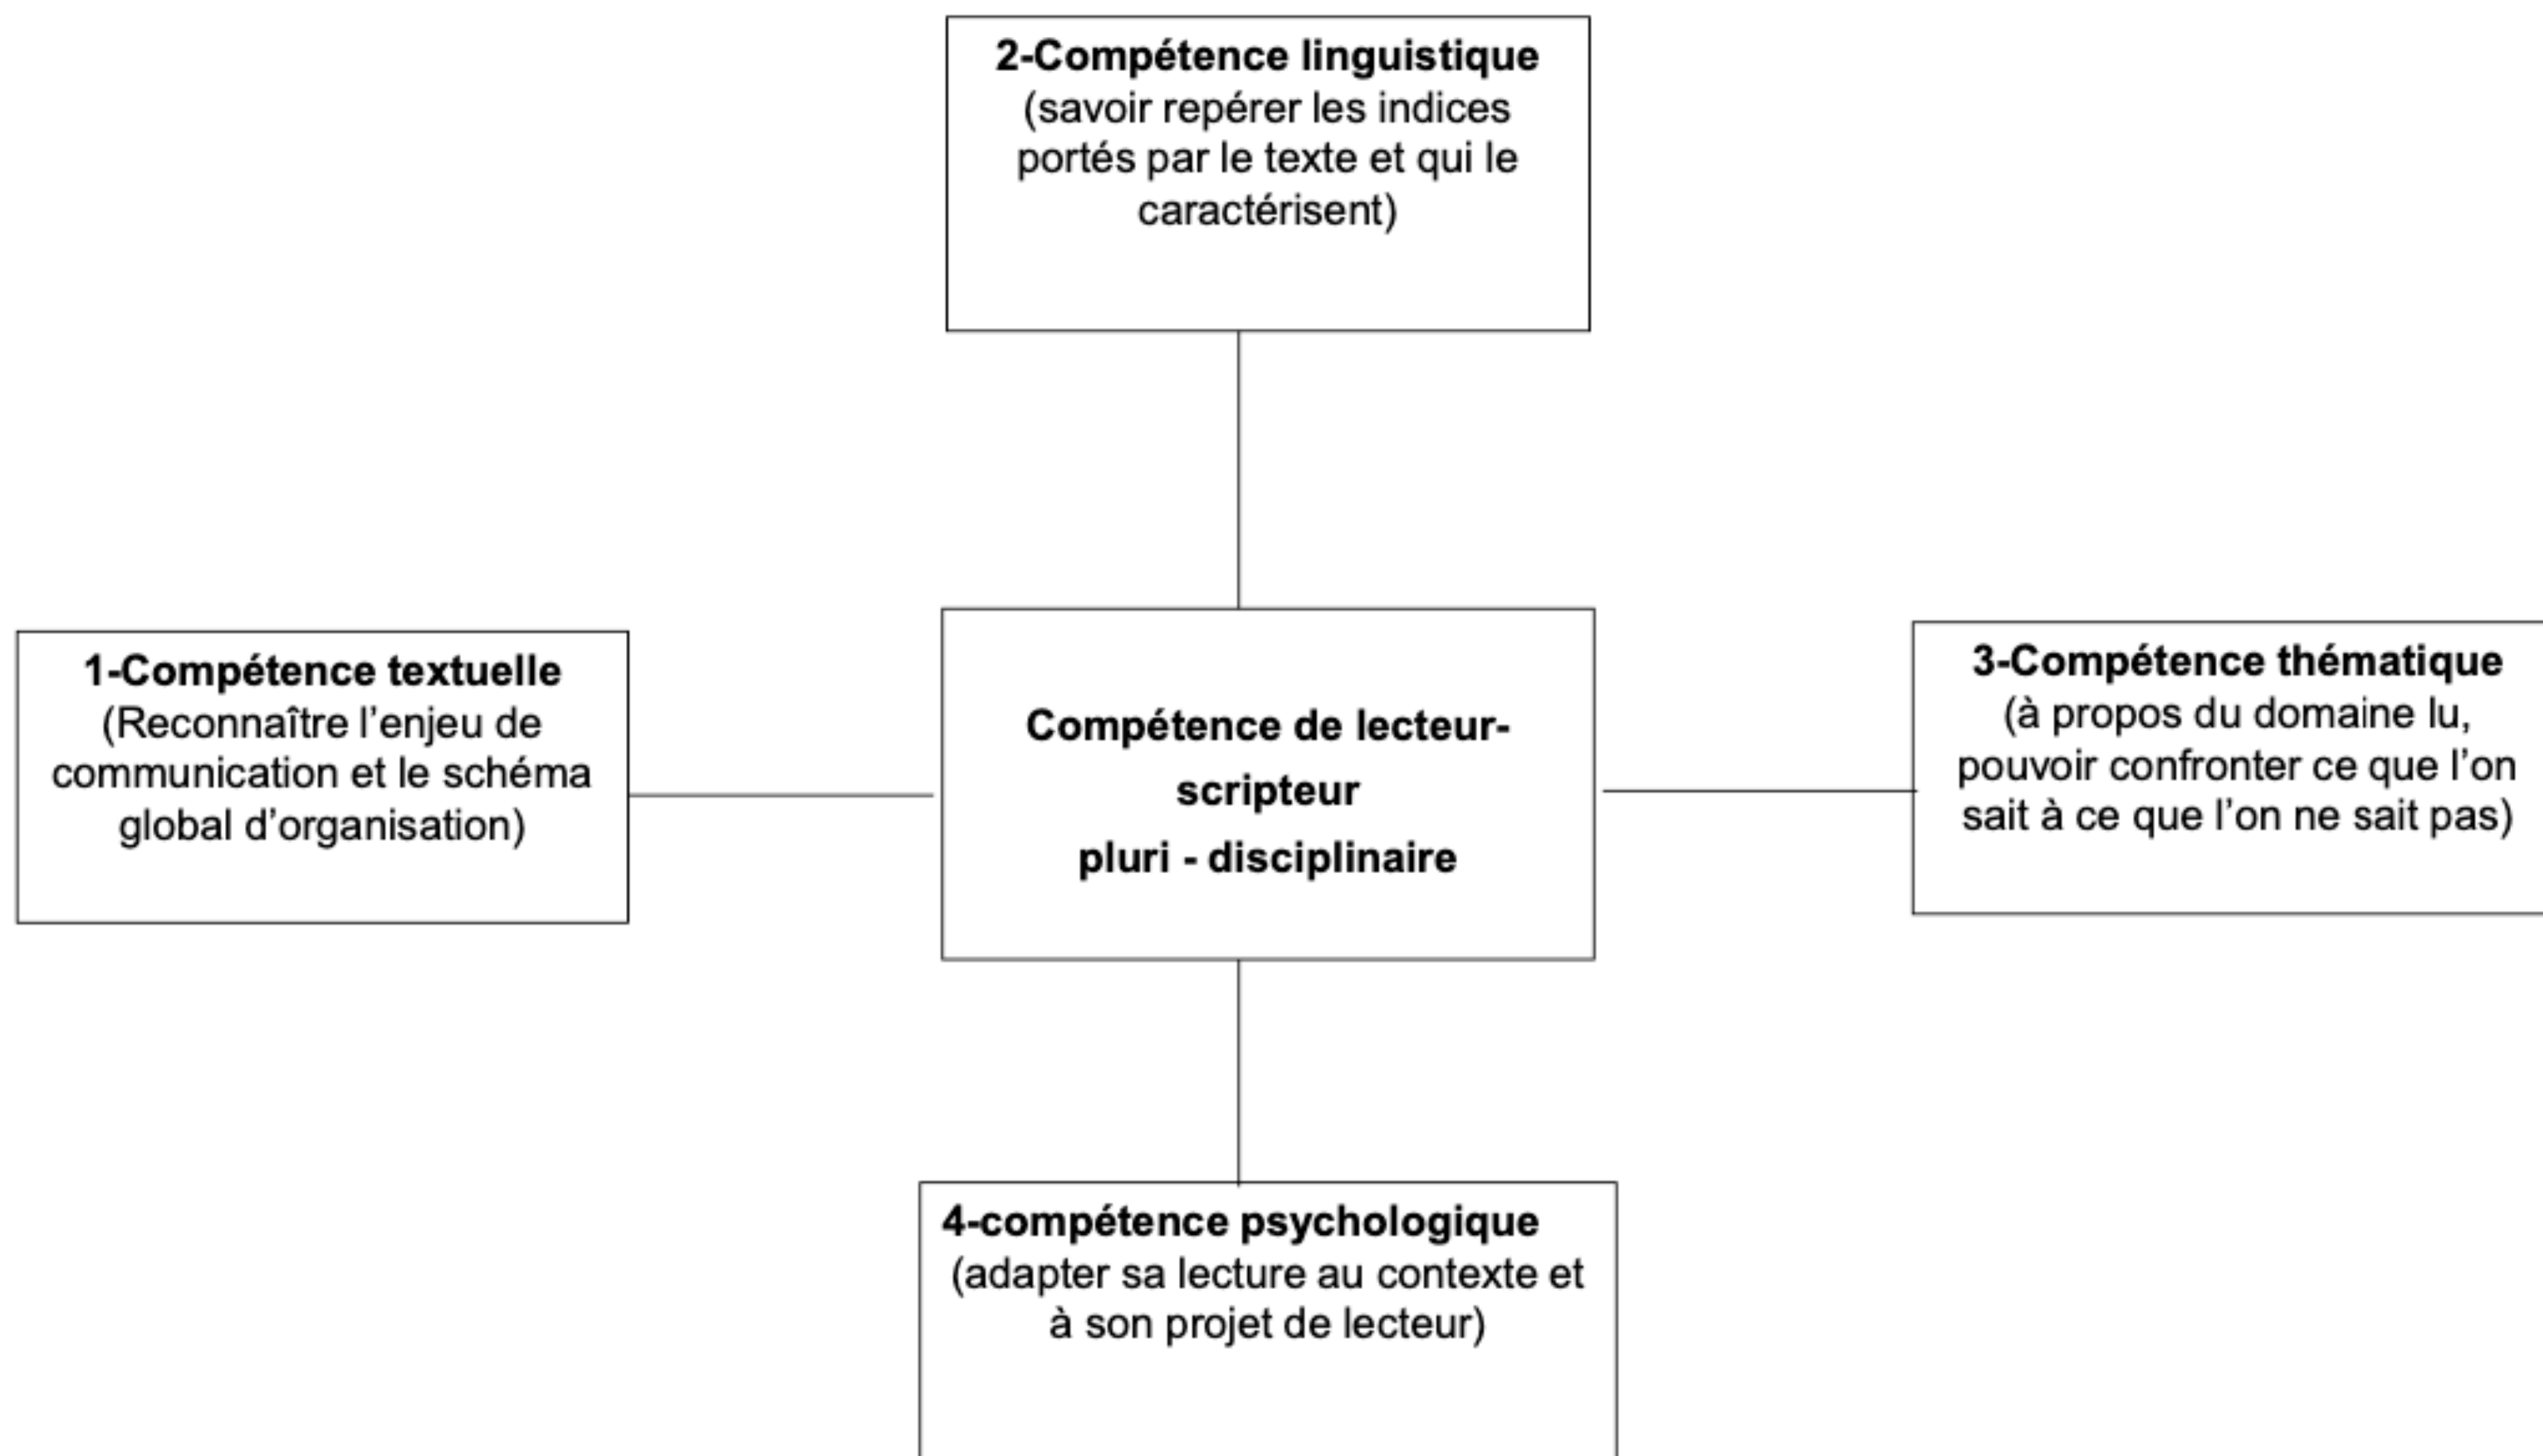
2-Compétence linguistique
(savoir repérer les indices portés par le texte et qui le caractérisent)

1-Compétence textuelle
(Reconnaître l'enjeu de communication et le schéma global d'organisation)

Compétence de lecteur-scripteur
pluri - disciplinaire

3-Compétence thématique
(à propos du domaine lu, pouvoir confronter ce que l'on sait à ce que l'on ne sait pas)

4-compétence psychologique
(adapter sa lecture au contexte et à son projet de lecteur)